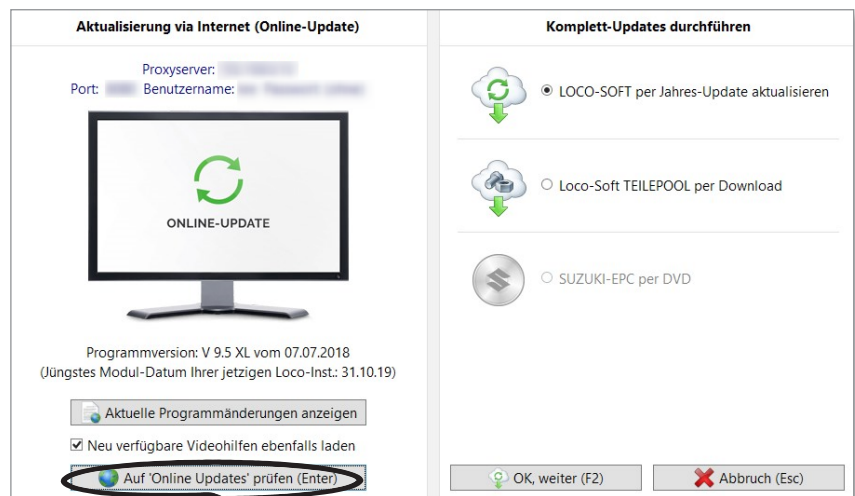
Aktualisierung via Internet (Online-Update)

Proxyserver: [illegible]
Port: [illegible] Benutzername: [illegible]

ONLINE-UPDATE

Programmversion: V 9.5 XL vom 07.07.2018
(Jüngstes Modul-Datum Ihrer jetzigen Loco-Inst.: 31.10.19)

Aktuelle Programmänderungen anzeigen

Neu verfügbare Videohilfen ebenfalls laden

Auf 'Online Updates' prüfen (Enter)

Komplett-Updates durchführen

LOCO-SOFT per Jahres-Update aktualisieren

Loco-Soft TEILEPOOL per Download

SUZUKI-EPC per DVD

OK, weiter (F2)

Abbruch (Esc)